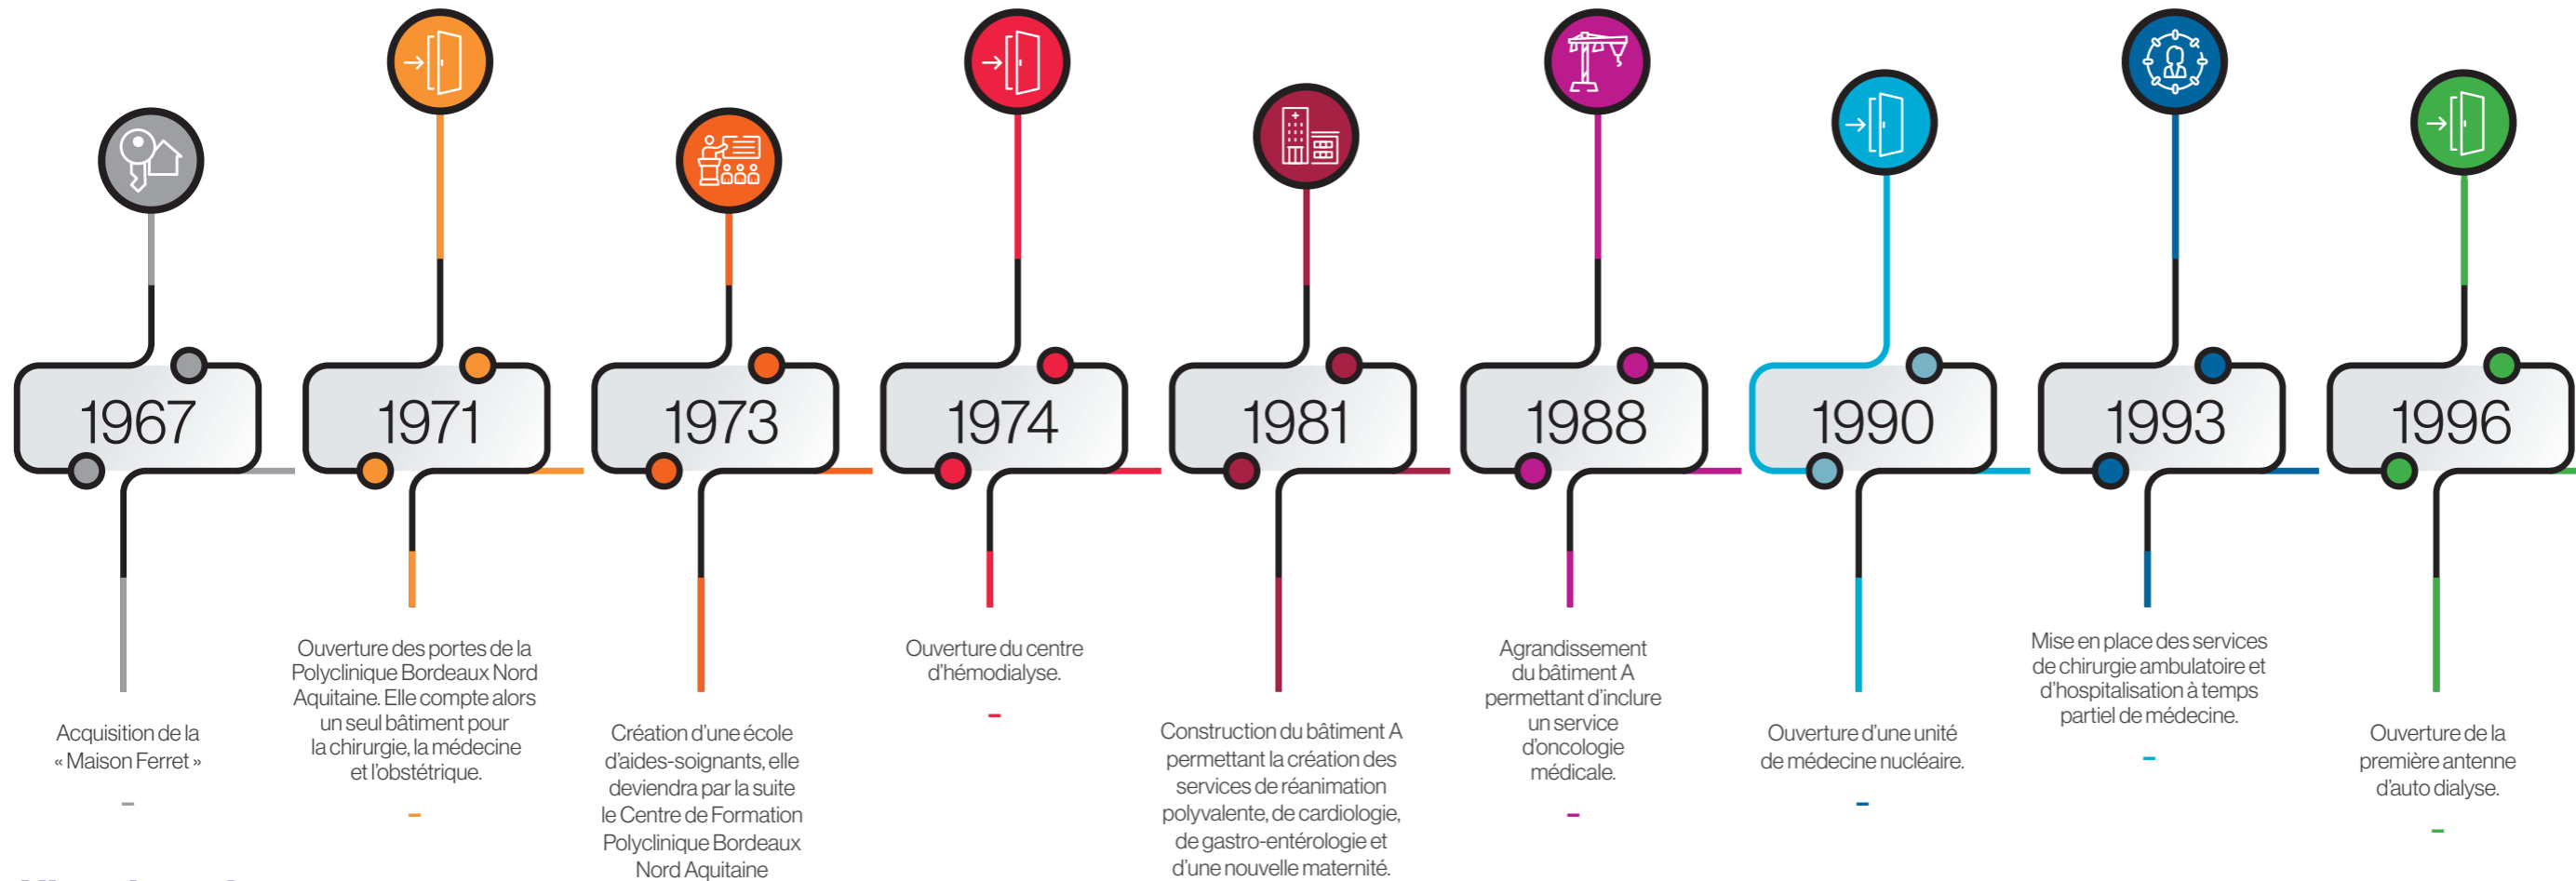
1967

Acquisition de la « Maison Ferret »

–

1971

Ouverture des portes de la Polyclinique Bordeaux Nord Aquitaine. Elle compte alors un seul bâtiment pour la chirurgie, la médecine et l'obstétrique.

–

1973

Création d'une école d'aides-soignants, elle deviendra par la suite le Centre de Formation Polyclinique Bordeaux Nord Aquitaine

1974

Ouverture du centre d'hémodialyse.

–

1981

Construction du bâtiment A permettant la création des services de réanimation polyvalente, de cardiologie, de gastro-entérologie et d'une nouvelle maternité.

1988

Agrandissement du bâtiment A permettant d'inclure un service d'oncologie médicale.

–

1990

Ouverture d'une unité de médecine nucléaire.

–

1993

Mise en place des services de chirurgie ambulatoire et d'hospitalisation à temps partiel de médecine.

–

1996

Ouverture de la première antenne d'auto dialyse.

–